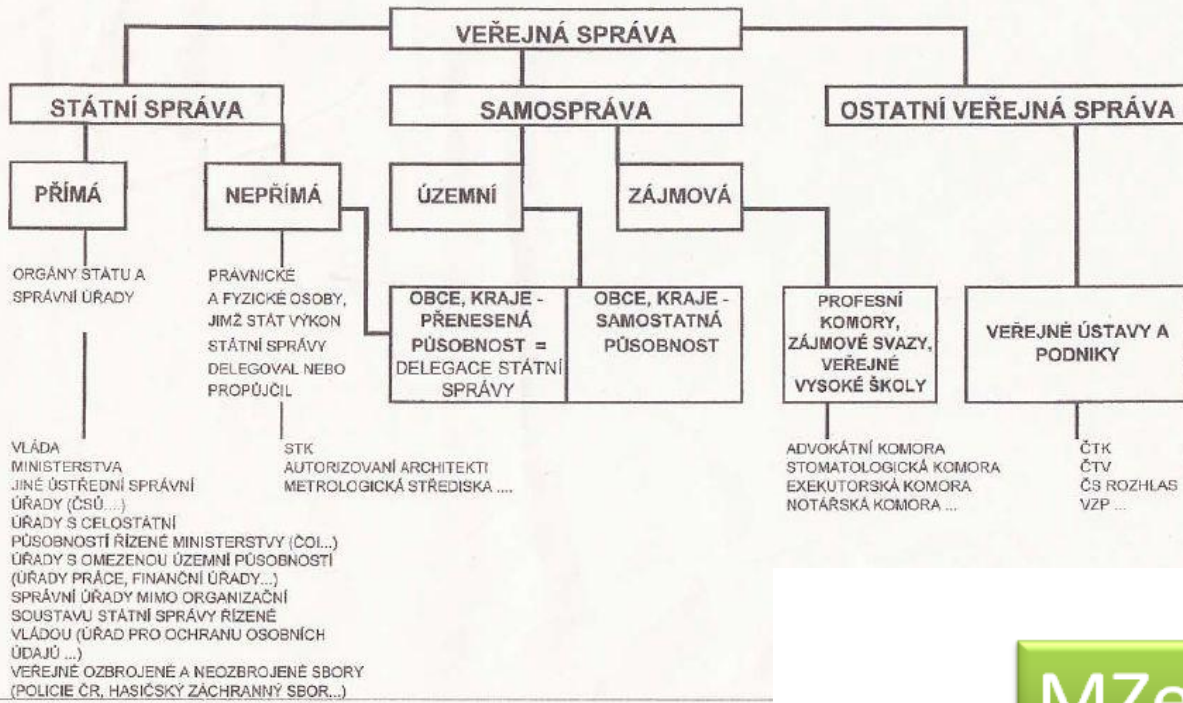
VEŘEJNÁ SPRÁVA

STÁTNÍ SPRÁVA

SAMOSPRÁVA

OSTATNÍ VEŘEJNÁ SPRÁVA

PŘÍMÁ

NEPŘÍMÁ

ÚZEMNÍ

ZÁJMOVÁ

ORGÁNY STÁTU A SPRÁVNÍ ÚŘADY

PRÁVNICKÉ A FYZICKÉ OSOBY, JIMŽ STÁT VÝKON STÁTNÍ SPRÁVY DELEGOVAL NEBO PROPŮJČIL

OBCE, KRAJE - PŘENESENÁ PŮSOBNOST = DELEGACE STÁTNÍ SPRÁVY

OBCE, KRAJE - SAMOSTATNÁ PŮSOBNOST

PROFESNÍ KOMORY, ZÁJMOVÉ SVAZY, VEŘEJNÉ VYSOKÉ ŠKOLY

VEŘEJNÉ ÚSTAVY A PODNIKY

VLÁDA
MINISTERSTVA
JINÉ ÚSTŘEDNÍ SPRÁVNÍ ÚŘADY (ČSÚ....)
ÚŘADY S CELOSTÁTNÍ PŮSOBNOSTÍ ŘÍZENÉ MINISTERSTVY (ČOI...)
ÚŘADY S OMEZENOU ÚZEMNÍ PŮSOBNOSTÍ (ÚŘADY PRÁCE, FINANČNÍ ÚŘADY...)
SPRÁVNÍ ÚŘADY MIMO ORGANIZAČNÍ SOUSTAVU STÁTNÍ SPRÁVY ŘÍZENÉ VLÁDOU (ÚŘAD PRO OCHRANU OSOBNÍCH ÚDAJŮ ...)
VEŘEJNÉ OZBROJENÉ A NEOZBROJENÉ SBORY (POLICIE ČR, HASIČSKÝ ZÁCHRANNÝ SBOR...)

STK
AUTORIZOVANÍ ARCHITEKTI
METROLOGICKÁ STŘEDISKA ....

ADVOKÁTNÍ KOMORA
STOMATOLOGICKÁ KOMORA
EXEKUTORSKÁ KOMORA
NOTÁŘSKÁ KOMORA ...

ČTK
ČTV
ČS ROZHLAS
VZP ...

MZe